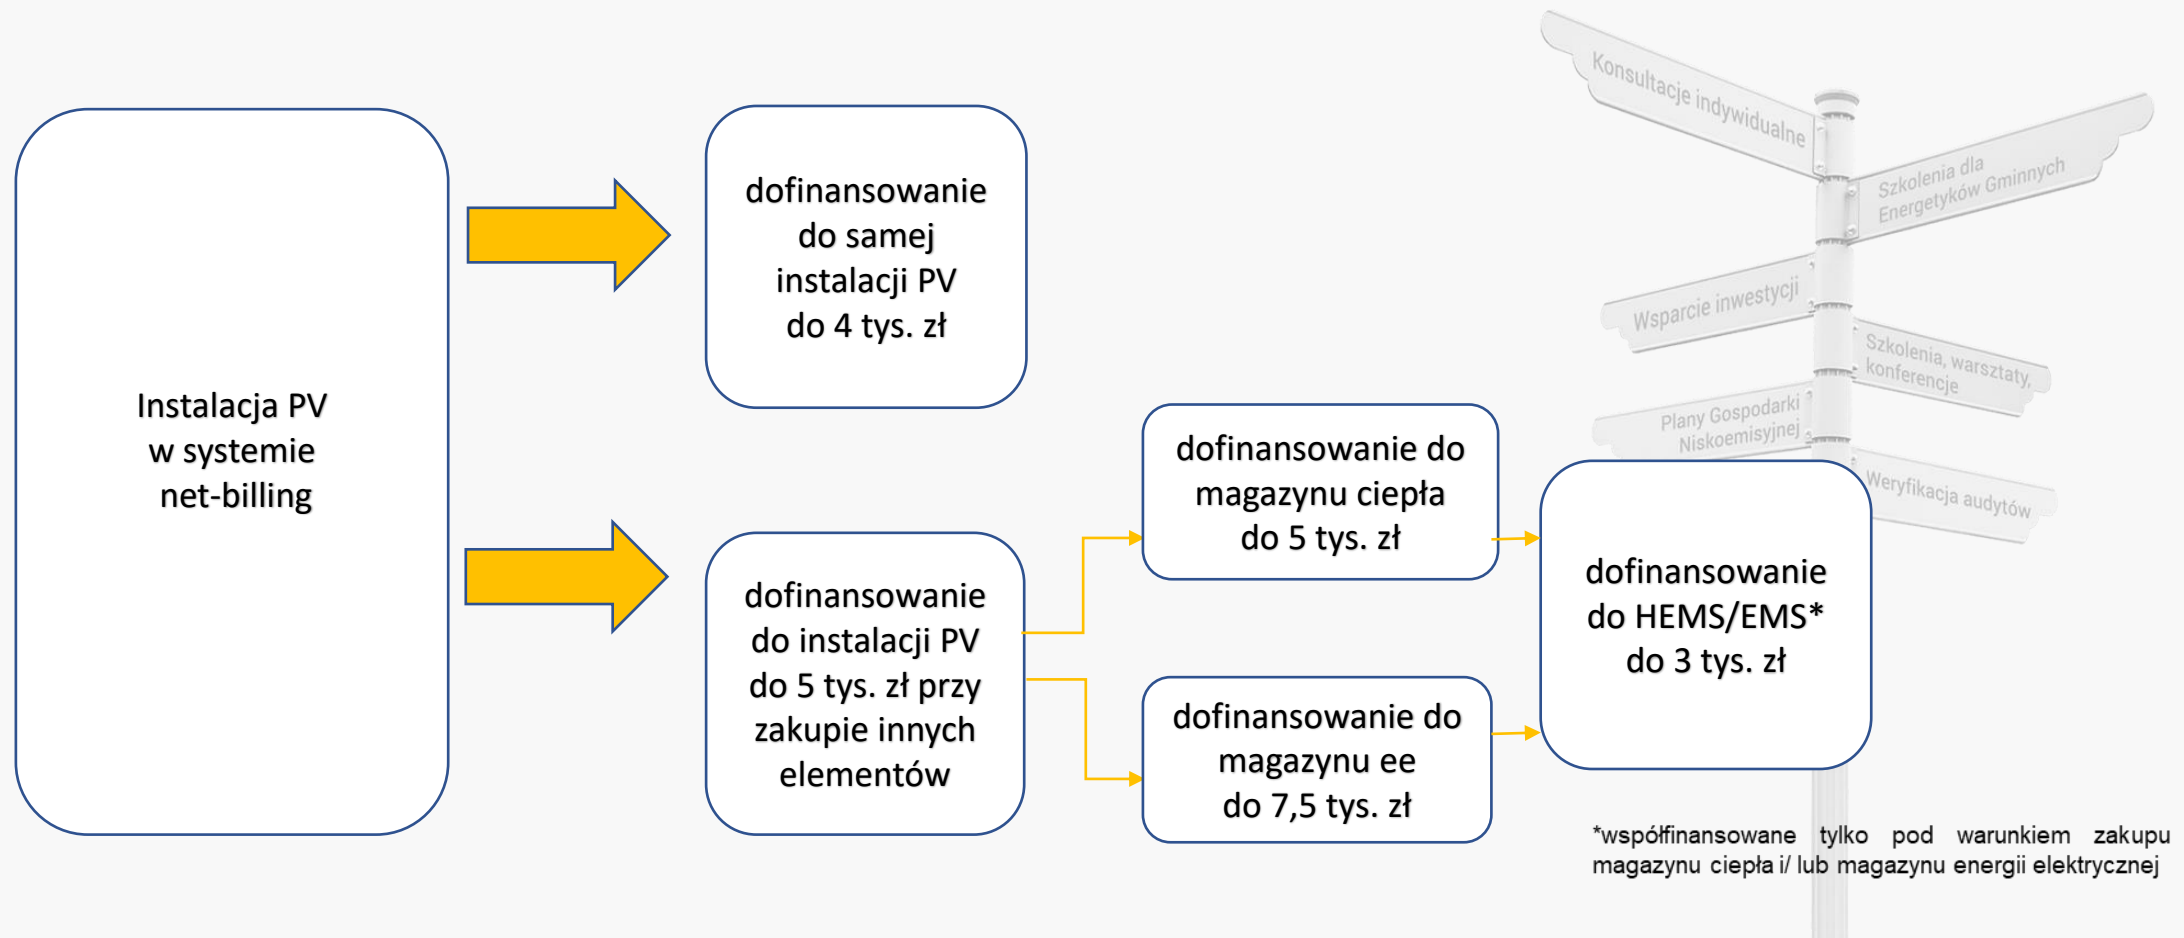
Konsultacje indywidualne

Szkolenia dla Energetyków Gminnych

Wsparcie inwestycji

Szkolenia, warsztaty, konferencje

Plany Gospodarki Niskoemisyjnej

Weryfikacja audytów

Instalacja PV w systemie net-billing

dofinansowanie do samej instalacji PV do 4 tys. zł

dofinansowanie do instalacji PV do 5 tys. zł przy zakupie innych elementów

dofinansowanie do magazynu ciepła do 5 tys. zł

dofinansowanie do magazynu ee do 7,5 tys. zł

dofinansowanie do HEMS/EMS* do 3 tys. zł

*współfinansowane tylko pod warunkiem zakupu magazynu ciepła i/ lub magazynu energii elektrycznej